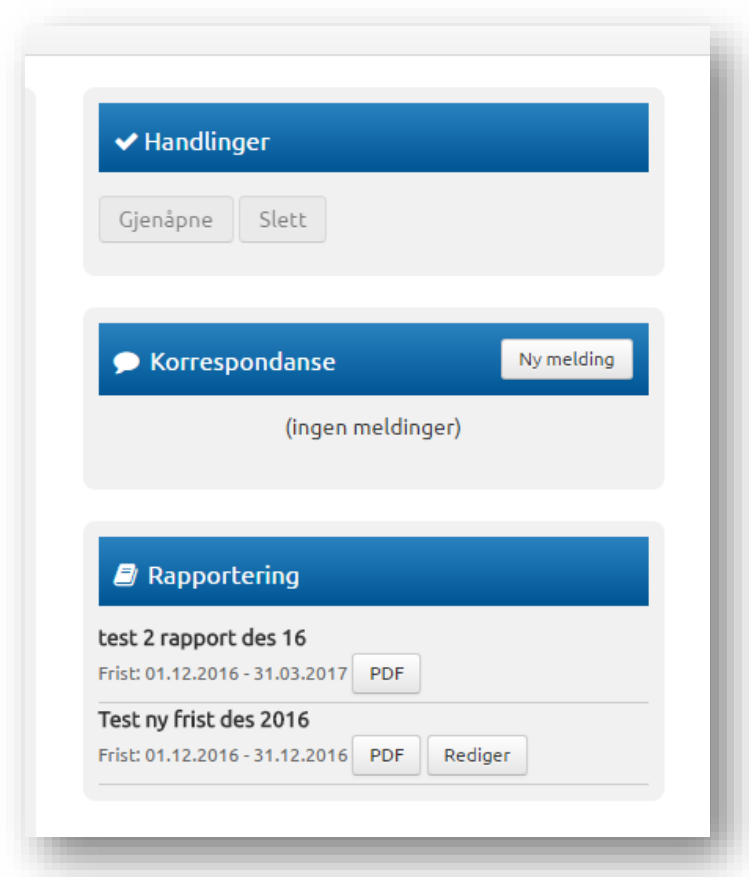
Handlinger

Gjenåpne Slett

Korrespondanse Ny melding

(ingen meldinger)

Rapportering

test 2 rapport des 16

Frist: 01.12.2016 - 31.03.2017 PDF

Test ny frist des 2016

Frist: 01.12.2016 - 31.12.2016 PDF Rediger